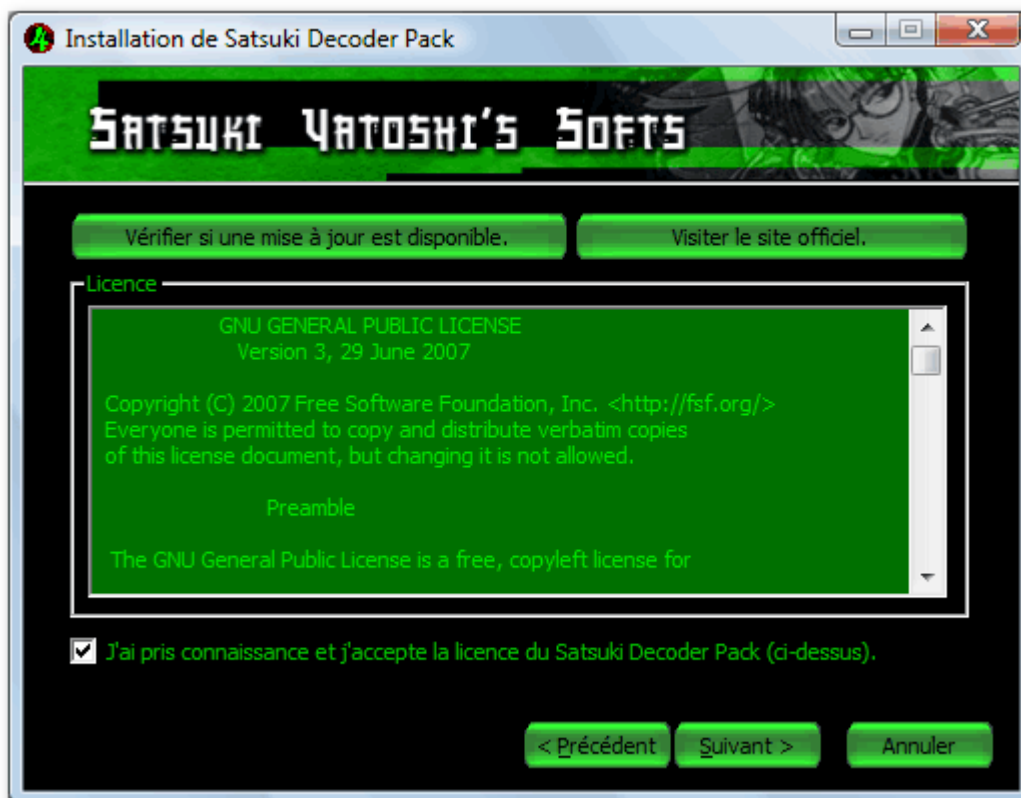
Installation de Satsuki Decoder Pack

Satsuki Yatoshi's Softs

Vérifier si une mise à jour est disponible.

Visiter le site officiel.

Licence

GNU GENERAL PUBLIC LICENSE
Version 3, 29 June 2007

Copyright (C) 2007 Free Software Foundation, Inc. <http://fsf.org/>
Everyone is permitted to copy and distribute verbatim copies of this license document, but changing it is not allowed.

Preamble

The GNU General Public License is a free, copyleft license for

J'ai pris connaissance et j'accepte la licence du Satsuki Decoder Pack (ci-dessus).

< Précédent

Suivant >

Annuler